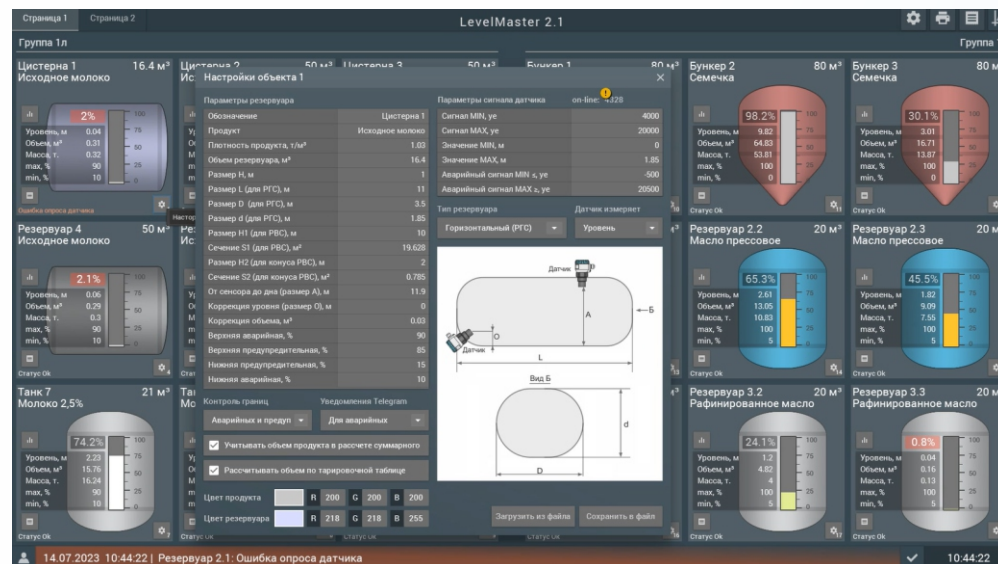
Страница 1 Страница 2

LevelMaster 2.1

Группа 1л

Группа

Цистерна 1 16.4 м³
Исходное молоко

2%

Уровень, м 0.04
Объем, м³ 0.31
Масса, т. 0.32
max, % 90
min, % 10

Ошибка опроса датчика

Резервуар 4 50 м³
Исходное молоко

2.1%

Уровень, м 0.06
Объем, м³ 0.29
Масса, т. 0.3
max, % 90
min, % 10

Статус Ok

Танк 7 21 м³
Молоко 2,5%

74.2%

Уровень, м 2.23
Объем, м³ 15.76
Масса, т. 16.24
max, % 90
min, % 10

Статус Ok

Настройки объекта 1

Параметры резервуара

| | |
|---|---|
| Обозначение | Цистерна 1 |
| Продукт | Исходное молоко |
| Плотность продукта, т/м³ | 1.03 |
| Объем резервуара, м³ | 16.4 |
| Размер H, м | 1 |
| Размер L (для РГС), м | 11 |
| Размер D (для РГС), м | 3.5 |
| Размер d (для РГС), м | 1.85 |
| Размер H1 (для РВС), м | 10 |
| Сечение S1 (для РВС), м² | 19.628 |
| Размер H2 (для конуса РВС), м | 2 |
| Сечение S2 (для конуса РВС), м² | 0.785 |
| От сенсора до дна (размер А), м | 11.9 |
| Коррекция уровня (размер О), м | 0 |
| Коррекция объема, м³ | 0.03 |
| Верхняя аварийная, % | 90 |
| Верхняя предупредительная, % | 85 |
| Нижняя предупредительная, % | 15 |
| Нижняя аварийная, % | 10 |

Параметры сигнала датчика on-line: 4028

| | |
|---|---|
| Сигнал MIN, ye | 4000 |
| Сигнал MAX, ye | 20000 |
| Значение MIN, м | 0 |
| Значение MAX, м | 1.85 |
| Аварийный сигнал MIN ≤, ye | -500 |
| Аварийный сигнал MAX ≥, ye | 20500 |

Тип резервуара
Горизонтальный (РГС)

Датчик измеряет
Уровень

Датчик
А
Б
О
Датчик
L
Вид Б
d
D

Контроль границ
Аварийных и предуп

Уведомления Telegram
Для аварийных

Учитывать объем продукта в рассчете суммарного

Рассчитывать объем по тарировочной таблице

Цвет продукта R 200 G 200 B 200
Цвет резервуара R 218 G 218 B 255

Загрузить из файла
Сохранить в файл

Бункер 2 80 м³
Семечка

98.2%

Уровень, м 9.82
Объем, м³ 64.83
Масса, т. 53.81
max, % 100
min, % 0

Статус Ok

Бункер 3 80 м
Семечка

30.1%

Уровень, м 3.01
Объем, м³ 16.71
Масса, т. 13.87
max, % 100
min, % 0

Статус Ok

Резервуар 2.2 20 м³
Масло прессовое

65.3%

Уровень, м 2.61
Объем, м³ 13.05
Масса, т. 10.83
max, % 100
min, % 5

Статус Ok

Резервуар 2.3 20 м
Масло прессовое

45.5%

Уровень, м 1.82
Объем, м³ 9.09
Масса, т. 7.55
max, % 100
min, % 5

Статус Ok

Резервуар 3.2 20 м³
Рафинированное масло

24.1%

Уровень, м 1.2
Объем, м³ 4.82
Масса, т. 4
max, % 100
min, % 5

Статус Ok

Резервуар 3.3 20 м
Рафинированное масло

0.8%

Уровень, м 0.04
Объем, м³ 0.16
Масса, т. 0.13
max, % 100
min, % 5

Статус Ok

14.07.2023 10:44:22 | Резервуар 2.1: Ошибка опроса датчика

10:44:22